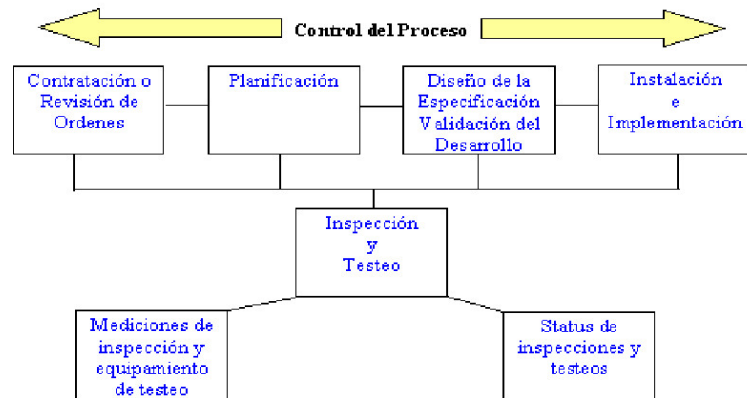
Control del Proceso

Contratación o Revisión de Ordenes

Planificación

Diseño de la Especificación Validación del Desarrollo

Instalación e Implementación

Inspección y Testeo

Mediciones de inspección y equipamiento de testeo

Status de inspecciones y testeos